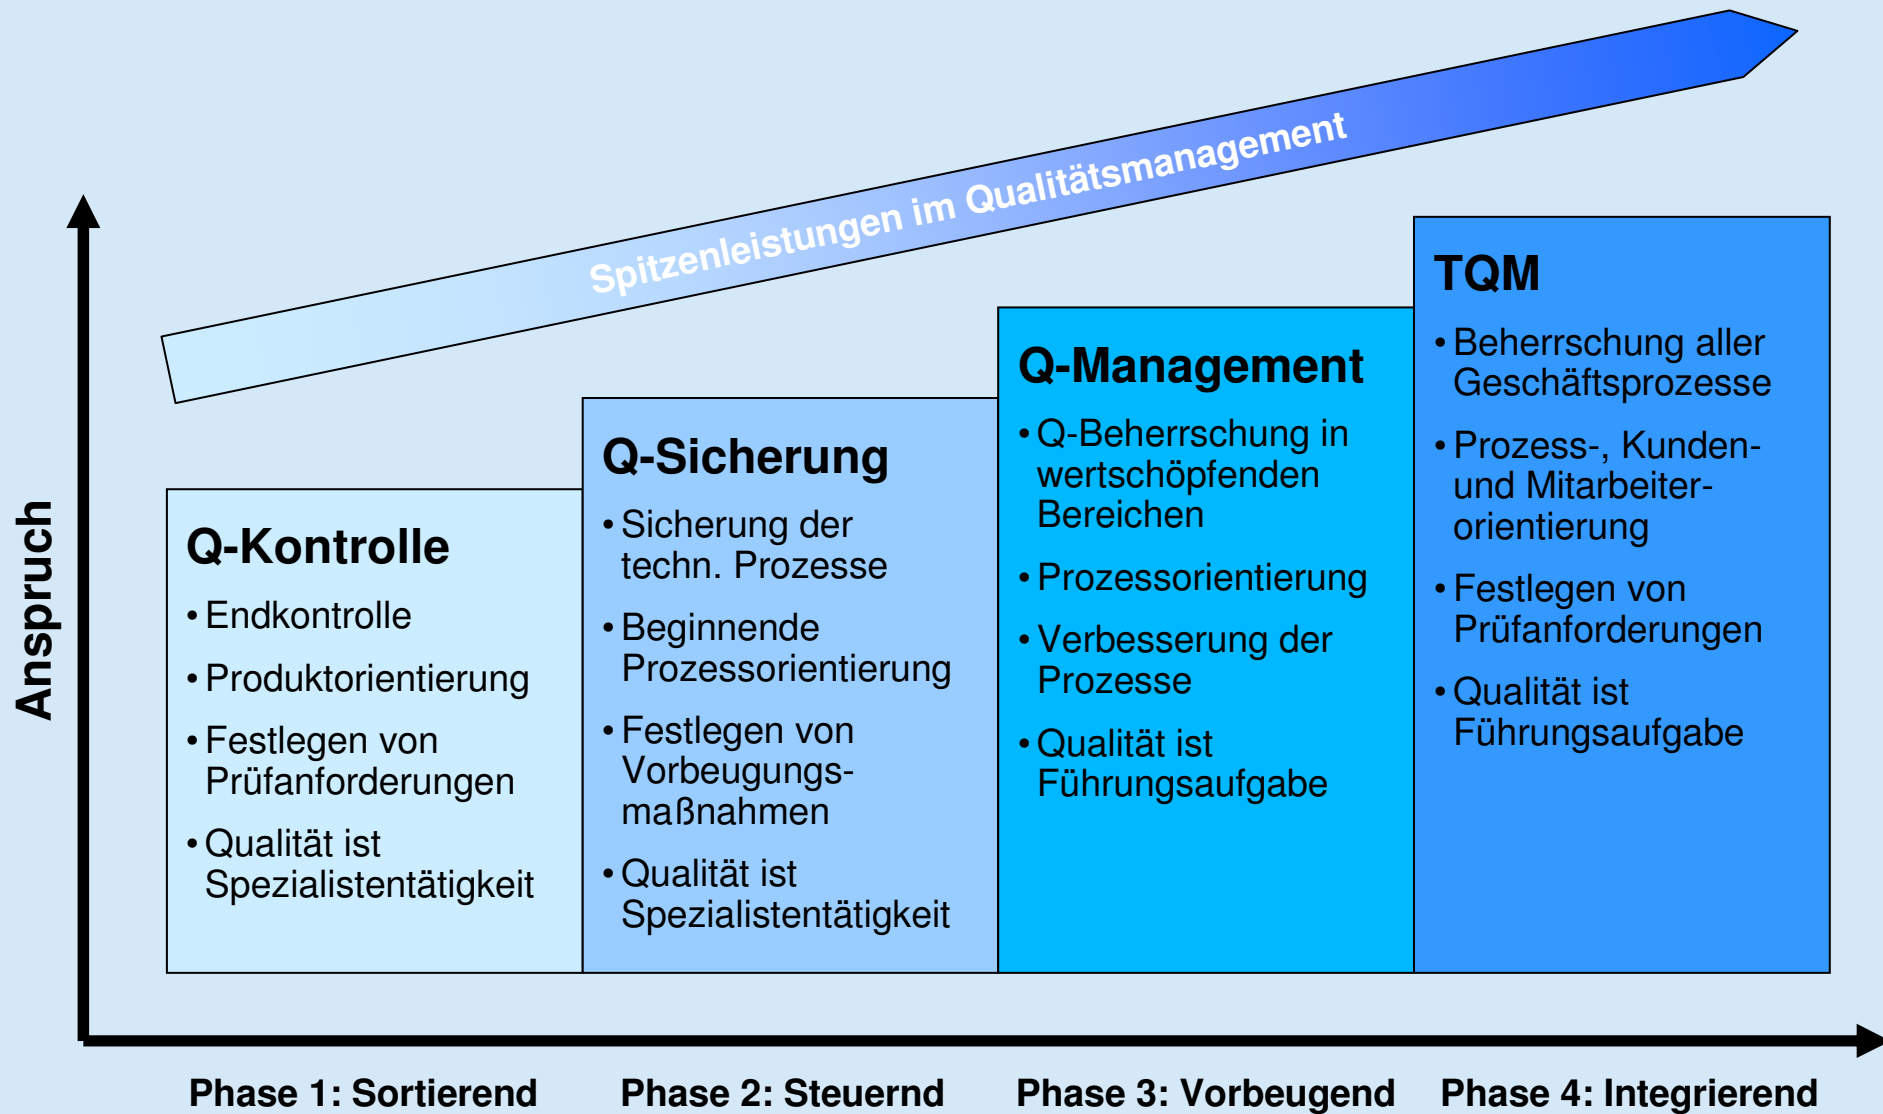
Spitzenleistungen im Qualitätsmanagement

Anspruch

Q-Kontrolle
• Endkontrolle
• Produktorientierung
• Festlegen von Prüfanforderungen
• Qualität ist Spezialistentätigkeit

Q-Sicherung
• Sicherung der techn. Prozesse
• Beginnende Prozessorientierung
• Festlegen von Vorbeugungsmaßnahmen
• Qualität ist Spezialistentätigkeit

Q-Management
• Q-Beherrschung in wertschöpfenden Bereichen
• Prozessorientierung
• Verbesserung der Prozesse
• Qualität ist Führungsaufgabe

TQM
• Beherrschung aller Geschäftsprozesse
• Prozess-, Kunden- und Mitarbeiterorientierung
• Festlegen von Prüfanforderungen
• Qualität ist Führungsaufgabe

Phase 1: Sortierend
Phase 2: Steuernd
Phase 3: Vorbeugend
Phase 4: Integrierend